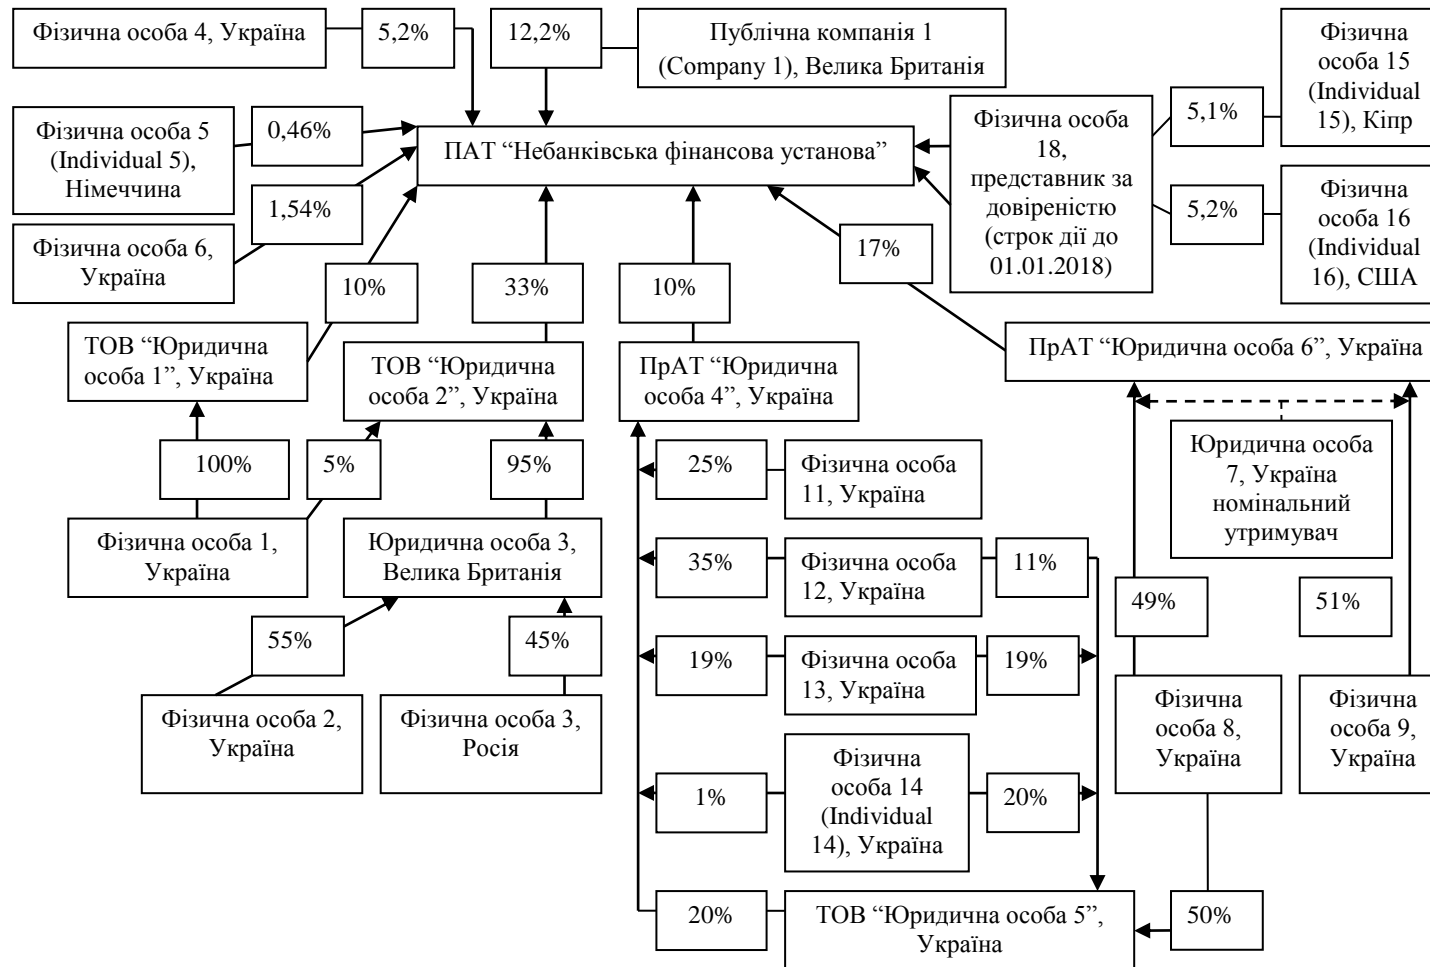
Фізична особа 4, Україна

5,2%

12,2%

Публічна компанія 1 (Company 1), Велика Британія

Фізична особа 15 (Individual 15), Кіпр

Фізична особа 5 (Individual 5), Німеччина

0,46%

ПАТ “Небанківська фінансова установа”

Фізична особа 18, представник за довіреністю (строк дії до 01.01.2018)

5,1%

5,2%

Фізична особа 16 (Individual 16), США

1,54%

Фізична особа 6, Україна

17%

10%

33%

10%

ТОВ “Юридична особа 1”, Україна

ТОВ “Юридична особа 2”, Україна

ПрАТ “Юридична особа 4”, Україна

ПрАТ “Юридична особа 6”, Україна

Юридична особа 7, Україна номінальний утримувач

100%

5%

95%

25%

Фізична особа 11, Україна

Фізична особа 1, Україна

Юридична особа 3, Велика Британія

35%

Фізична особа 12, Україна

11%

49%

51%

55%

45%

19%

Фізична особа 13, Україна

19%

Фізична особа 2, Україна

Фізична особа 3, Росія

Фізична особа 8, Україна

Фізична особа 9, Україна

1%

Фізична особа 14 (Individual 14), Україна

20%

20%

ТОВ “Юридична особа 5”, Україна

50%